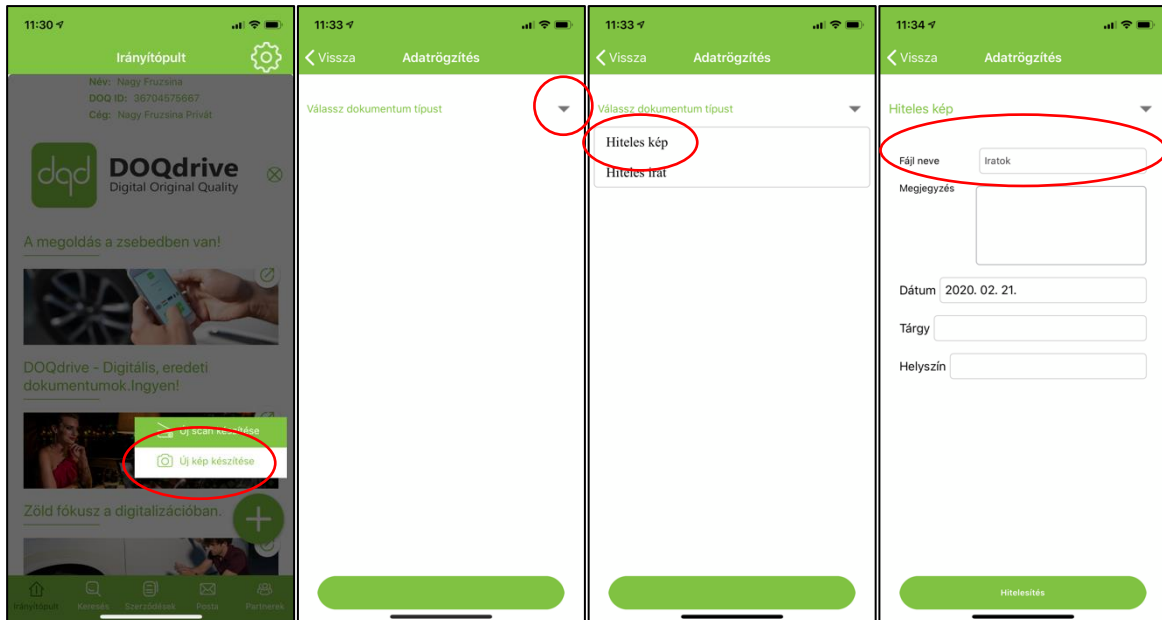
11:30

Irányítópult

Név: Nagy Fruzsina
DOQ ID: 36704575667
Cég: Nagy Fruzsina Privát

dqd DOQdrive
Digital Original Quality

A megoldás a zsebedben van!

DOQdrive - Digitális, eredeti dokumentumok.Ingyen!

Új scan készítése
Új kép készítése

Zöld fókusz a digitalizációban.

Irányítópult Keresés Szerződések Posta Partnerek

11:33

Vissza Adatrögzítés

Válassz dokumentum típust

11:33

Vissza Adatrögzítés

Válassz dokumentum típust

Hiteles kép
Hiteles irat

11:34

Vissza Adatrögzítés

Hiteles kép

Fájl neve Iratok
Megjegyzés

Dátum 2020. 02. 21.
Tárgy
Helyszín

Hitelesítés